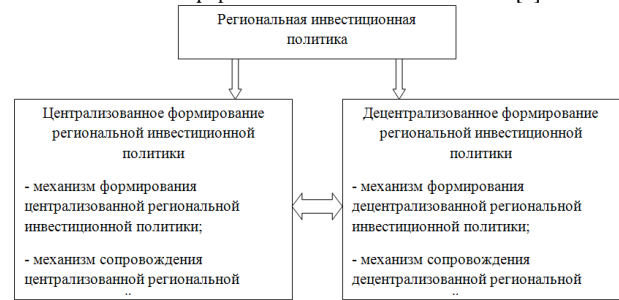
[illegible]

Региональная инвестиционная политика

Централизованное формирование региональной инвестиционной политики

- механизм формирования централизованной региональной инвестиционной политики;

- механизм сопровождения централизованной региональной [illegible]

Децентрализованное формирование региональной инвестиционной политики

- механизм формирования децентрализованной региональной инвестиционной политики;

- механизм сопровождения децентрализованной региональной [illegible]